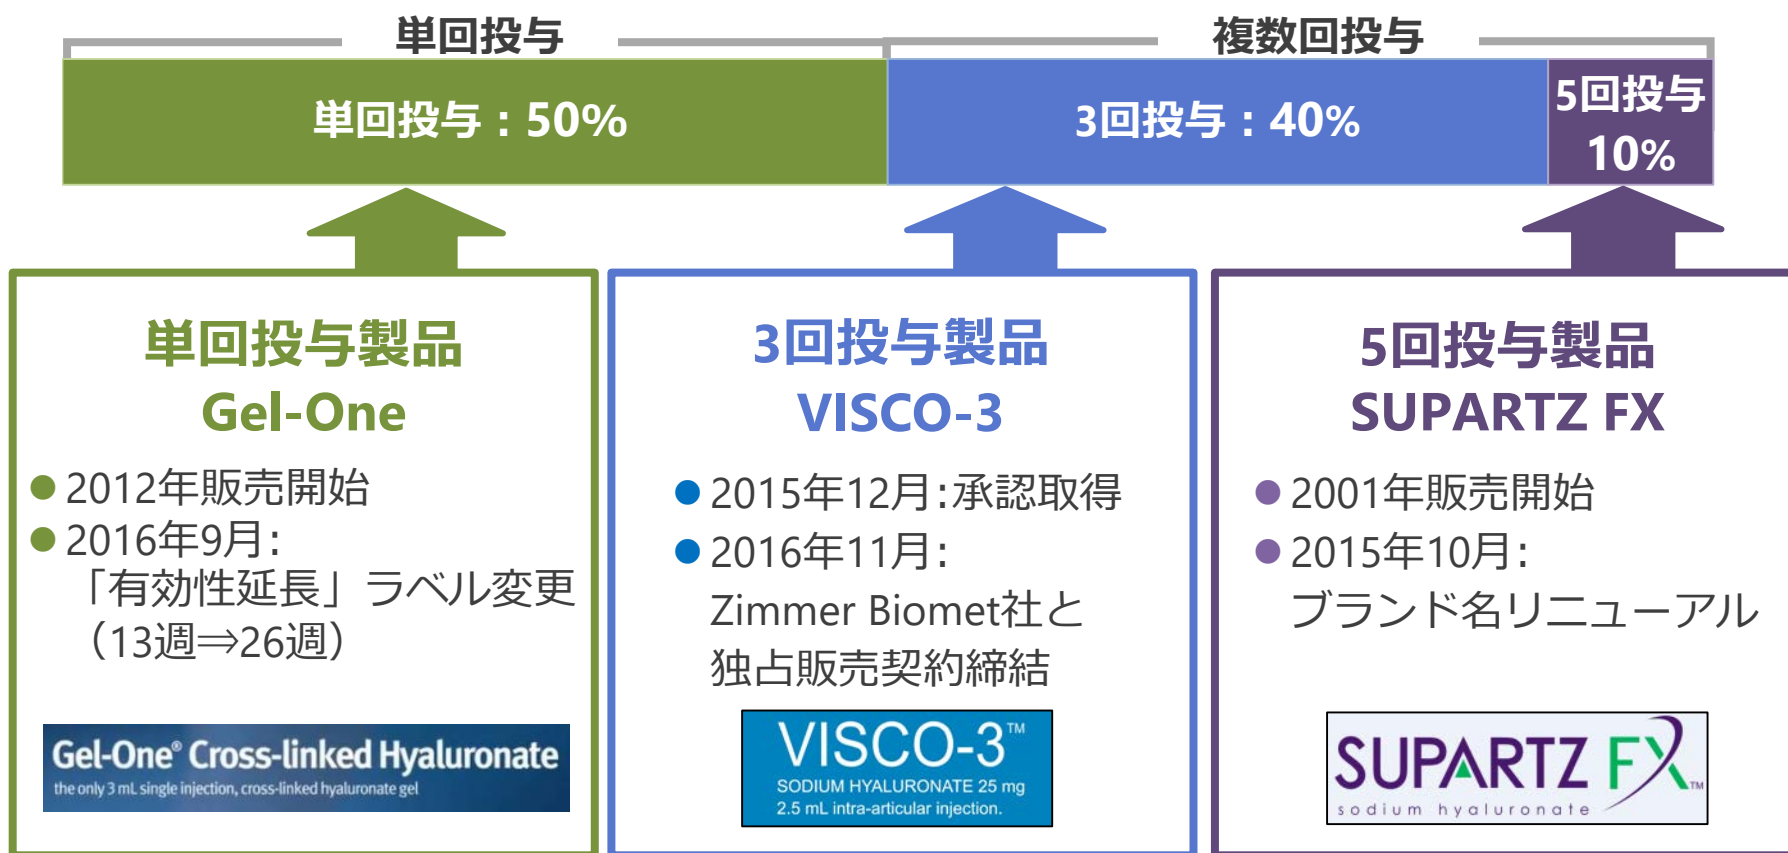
単回投与

複数回投与

単回投与：50%

3回投与：40%

5回投与 10%

単回投与製品
Gel-One

● 2012年販売開始
● 2016年9月：「有効性延長」ラベル変更（13週⇒26週）

Gel-One® Cross-linked Hyaluronate
the only 3 mL single injection, cross-linked hyaluronate gel

3回投与製品
VISCO-3

● 2015年12月:承認取得
● 2016年11月：Zimmer Biomet社と独占販売契約締結

VISCO-3™
SODIUM HYALURONATE 25 mg
2.5 mL intra-articular injection.

5回投与製品
SUPARTZ FX

● 2001年販売開始
● 2015年10月：ブランド名リニューアル

SUPARTZ FX™
sodium hyaluronate